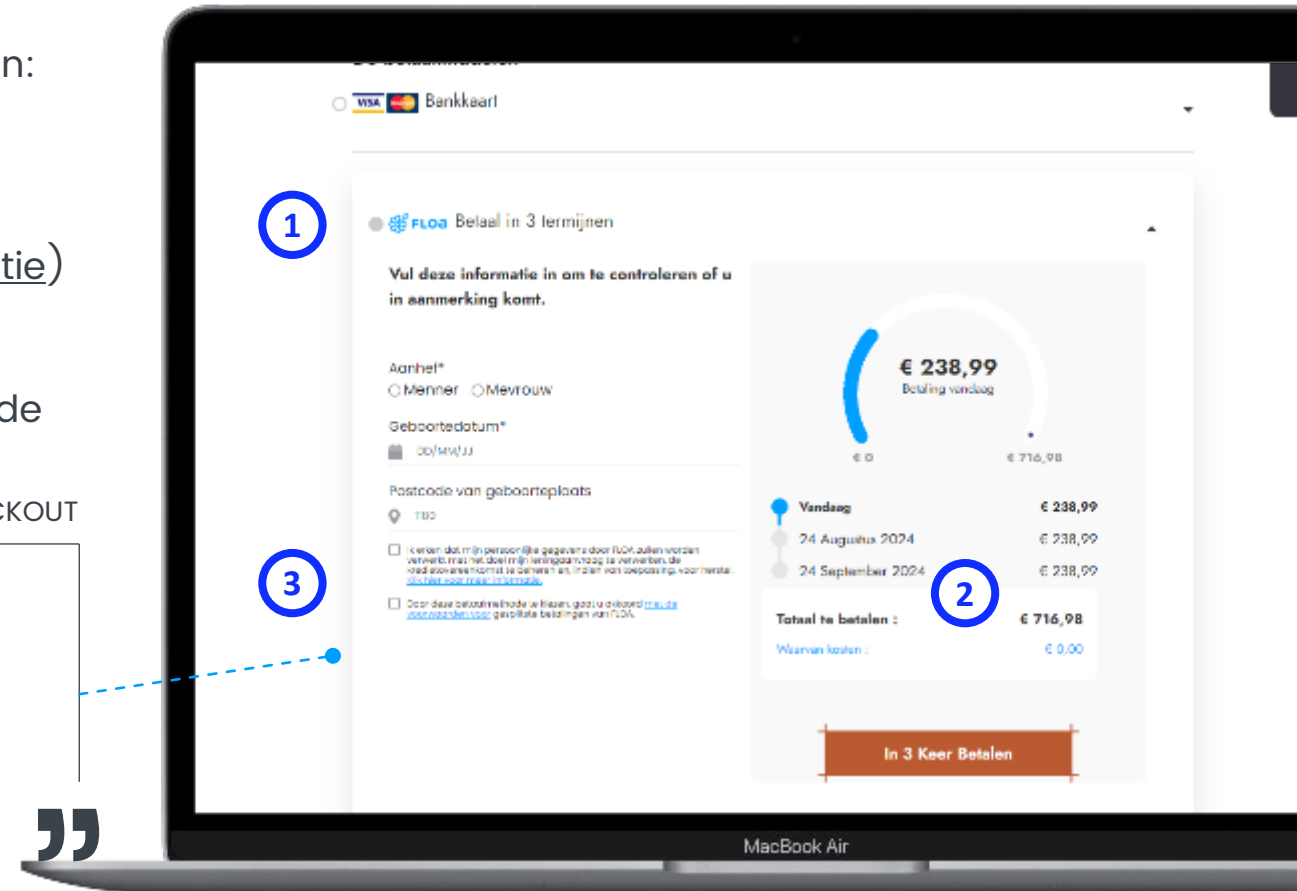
n:

tie)

de

CKOUT

"

VISA Bankkaart

1

FLOA Betaal in 3 termijnen

Vul deze informatie in om te controleren of u in aanmerking komt.

Aanhef*
Menner Mevrouw

Geboortedatum*
DD/MM/JJ

Postcode van geboorteplaats
TBD

3

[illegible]

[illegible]

€ 238,99
Betaling vandaag

€ 0 € 716,98

Vandaag € 238,99
24 Augustus 2024 € 238,99
24 September 2024 € 238,99

2

Totaal te betalen : € 716,98
Waarvan kosten : € 0,00

In 3 Keer Betalen

MacBook Air